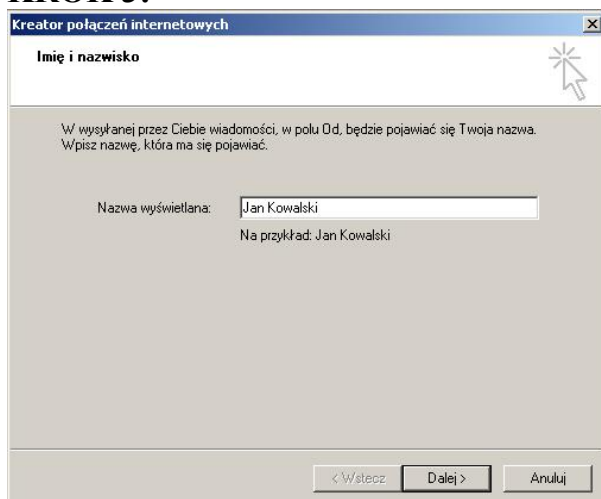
Kreator połączeń internetowych

Imię i nazwisko

W wysyłanej przez Ciebie wiadomości, w polu Od, będzie pojawiać się Twoja nazwa. Wpisz nazwę, która ma się pojawiać.

Nazwa wyświetlana: Jan Kowalski

Na przykład: Jan Kowalski

< Wstecz Dalej > Anuluj